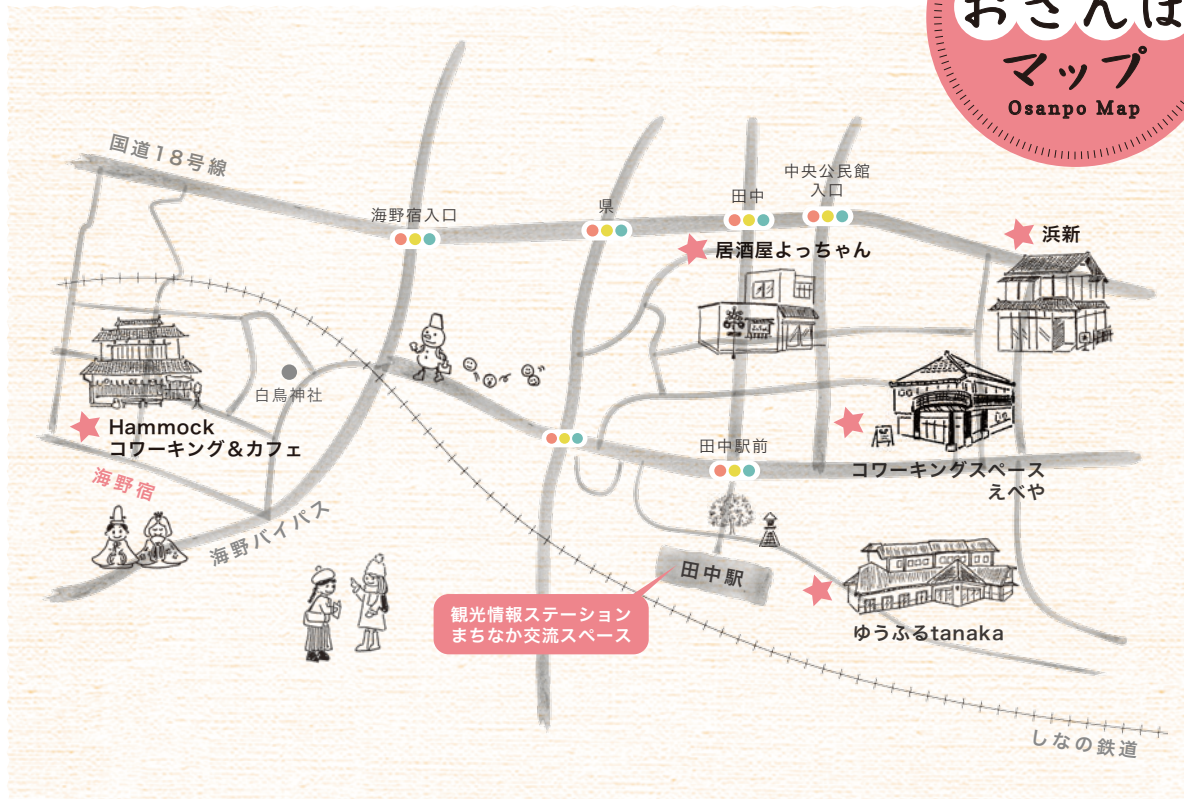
おさんぽマップ
Osanpo Map

国道18号線

海野宿入口

県

田中

中央公民館入口

居酒屋よっちゃん

浜新

白鳥神社

Hammock
コワーキング＆カフェ

海野宿

海野バイパス

田中駅前

コワーキングスペース
えべや

田中駅

観光情報ステーション
まちなか交流スペース

ゆうふるtanaka

しなの鉄道